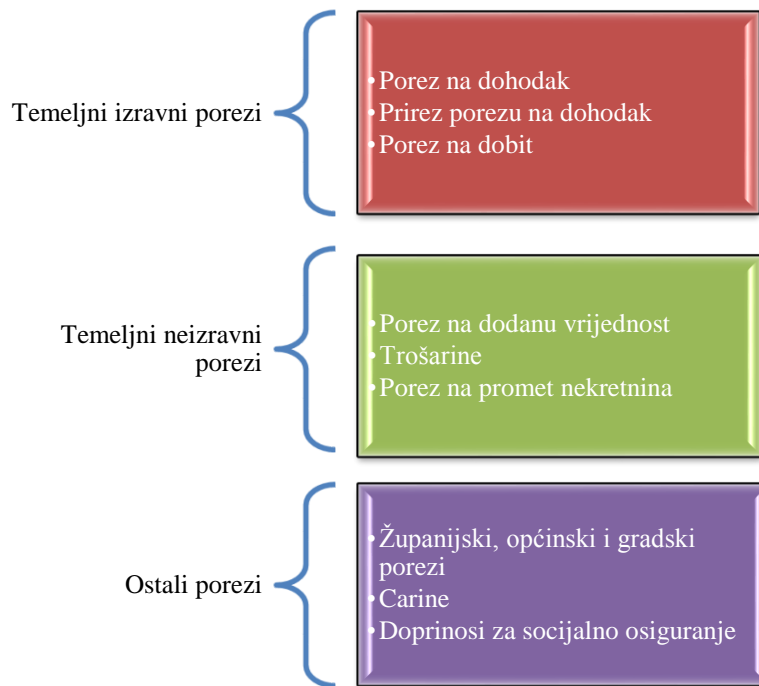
Temeljni izravni porezi

•Porez na dohodak
•Prirez porezu na dohodak
•Porez na dobit

Temeljni neizravni porezi

•Porez na dodanu vrijednost
•Trošarine
•Porez na promet nekretnina

Ostali porezi

•Županijski, općinski i gradski porezi
•Carine
•Doprinosi za socijalno osiguranje